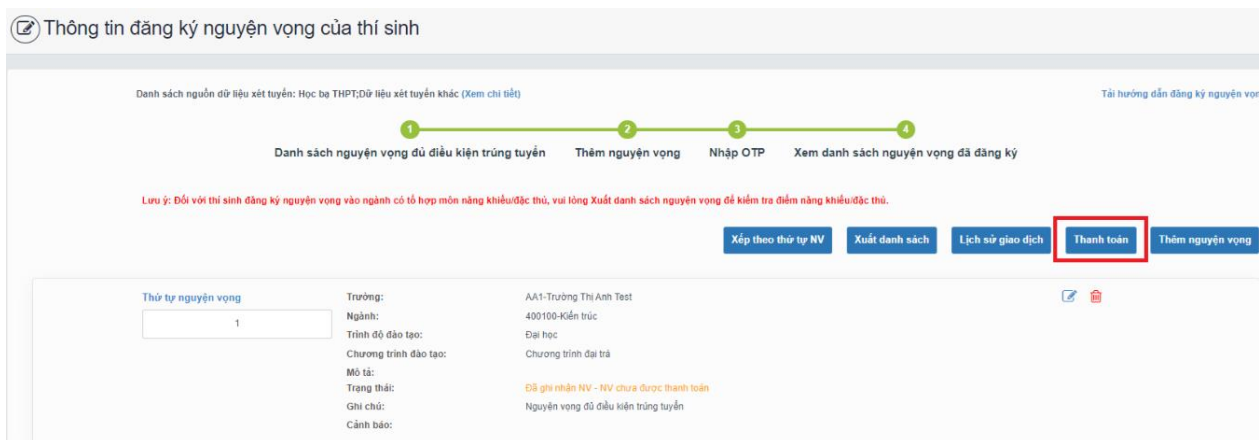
Thông tin đăng ký nguyện vọng của thí sinh

Danh sách nguồn dữ liệu xét tuyển: Học bạ THPT;Dữ liệu xét tuyển khác (Xem chi tiết)

Tải hướng dẫn đăng ký nguyện vọ

1 2 3 4

Danh sách nguyện vọng đủ điều kiện trúng tuyển  Thêm nguyện vọng  Nhập OTP  Xem danh sách nguyện vọng đã đăng ký

Lưu ý: Đối với thí sinh đăng ký nguyện vọng vào ngành có tổ hợp môn năng khiếu/đặc thù, vui lòng Xuất danh sách nguyện vọng để kiểm tra điểm năng khiếu/đặc thù.

Xếp theo thứ tự NV  Xuất danh sách  Lịch sử giao dịch  Thanh toán  Thêm nguyện vọng

Thứ tự nguyện vọng
1

Trường: AA1-Trường Thị Anh Test
Ngành: 400100-Kiến trúc
Trình độ đào tạo: Đại học
Chương trình đào tạo: Chương trình đại trà
Mô tả:
Trạng thái: Đã ghi nhận NV - NV chưa được thanh toán
Ghi chú: Nguyện vọng đủ điều kiện trúng tuyển
Cảnh báo: